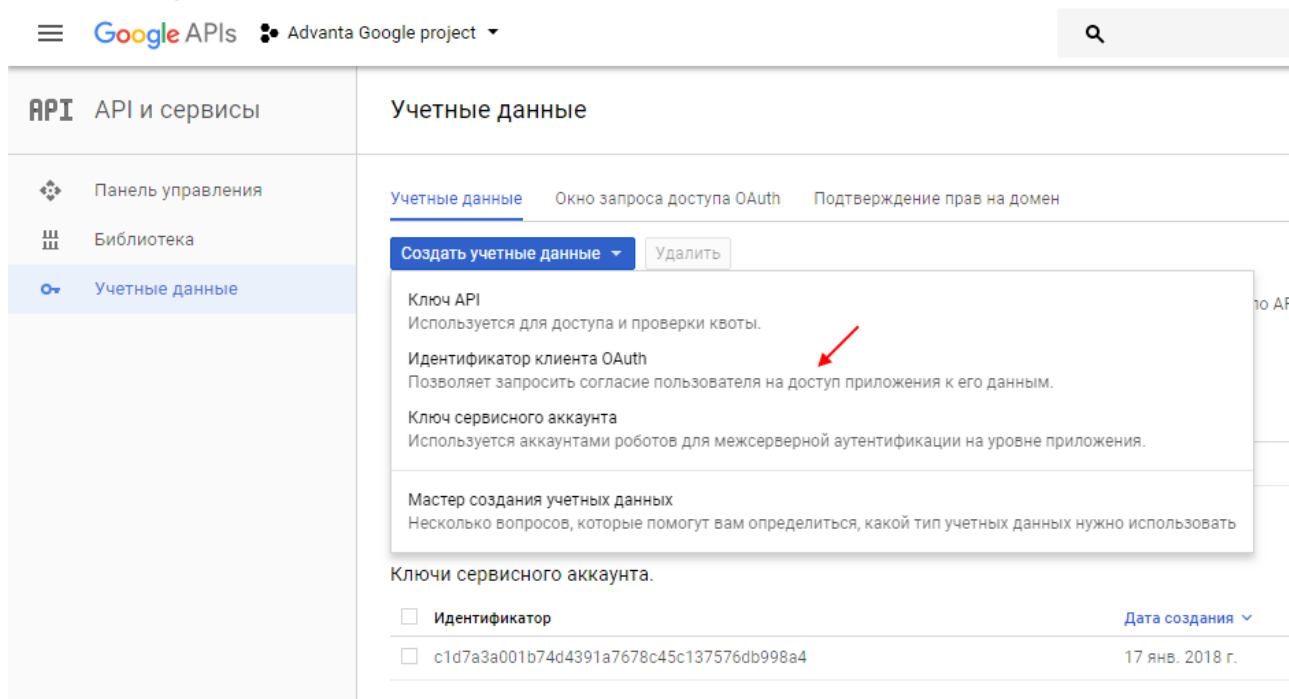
Google APIs Advanta Google project

API API и сервисы

Панель управления
Библиотека
Учетные данные

Учетные данные

Учетные данные Окно запроса доступа OAuth Подтверждение прав на домен

Создать учетные данные Удалить

Ключ API
Используется для доступа и проверки квоты.

Идентификатор клиента OAuth
Позволяет запросить согласие пользователя на доступ приложения к его данным.

Ключ сервисного аккаунта
Используется аккаунтами роботов для межсерверной аутентификации на уровне приложения.

Мастер создания учетных данных
Несколько вопросов, которые помогут вам определиться, какой тип учетных данных нужно использовать

по AF

Ключи сервисного аккаунта.

| Идентификатор | Дата создания |
|---|---|
| c1d7a3a001b74d4391a7678c45c137576db998a4 | 17 янв. 2018 г. |